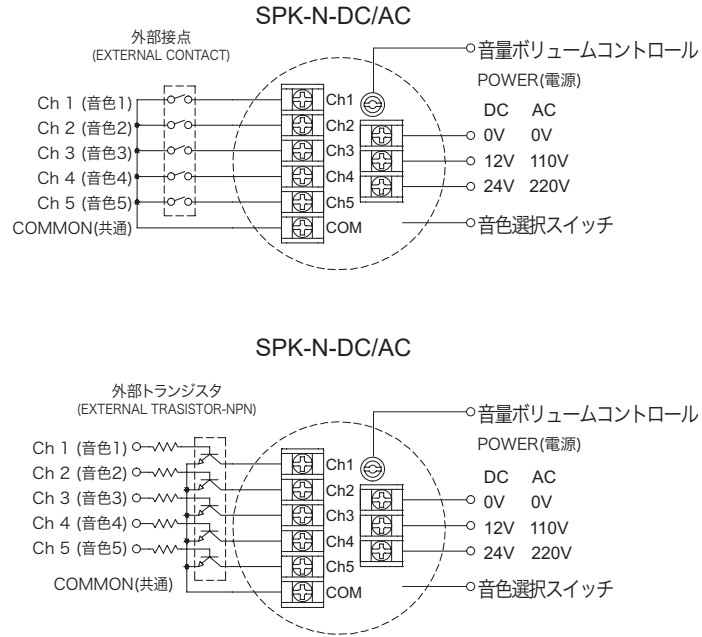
SPK-N-DC/AC

外部接点
(EXTERNAL CONTACT)

Ch 1 (音色1)
Ch 2 (音色2)
Ch 3 (音色3)
Ch 4 (音色4)
Ch 5 (音色5)
COMMON(共通)

Ch1
Ch2
Ch3
Ch4
Ch5
COM

音量ボリュームコントロール
POWER(電源)

| DC | AC |
|---|---|
| 0V | 0V |
| 12V | 110V |
| 24V | 220V |

音色選択スイッチ

SPK-N-DC/AC

外部トランジスタ
(EXTERNAL TRASISTOR-NPN)

Ch 1 (音色1)
Ch 2 (音色2)
Ch 3 (音色3)
Ch 4 (音色4)
Ch 5 (音色5)
COMMON(共通)

Ch1
Ch2
Ch3
Ch4
Ch5
COM

音量ボリュームコントロール
POWER(電源)

| DC | AC |
|---|---|
| 0V | 0V |
| 12V | 110V |
| 24V | 220V |

音色選択スイッチ